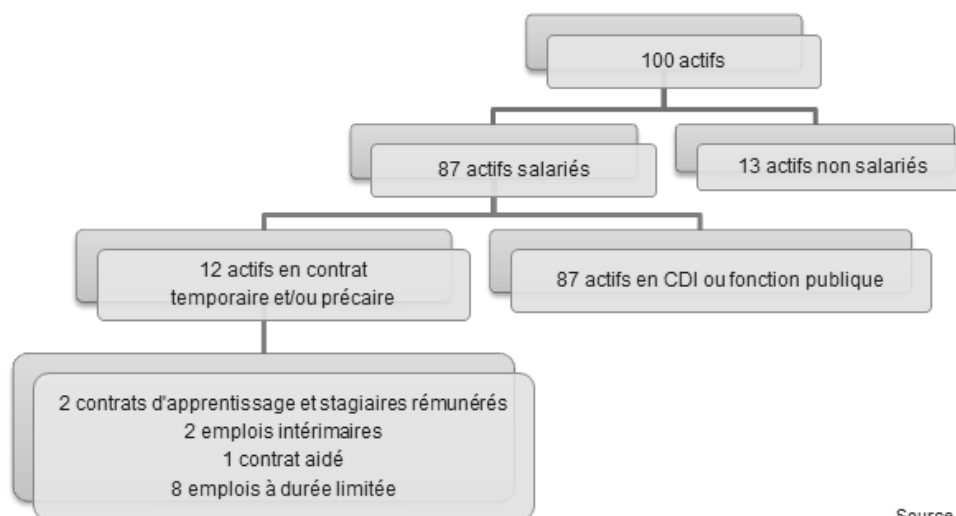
100 actifs

87 actifs salariés

13 actifs non salariés

12 actifs en contrat temporaire et/ou précaire

87 actifs en CDI ou fonction publique

2 contrats d'apprentissage et stagiaires rémunérés
2 emplois intérimaires
1 contrat aidé
8 emplois à durée limitée

Source